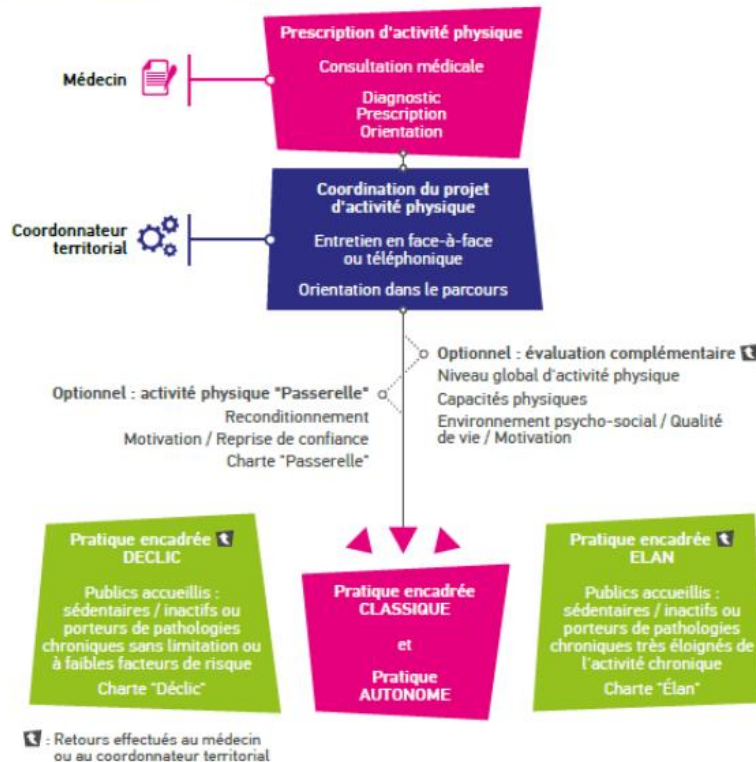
Prescription d'activité physique

Consultation médicale

Diagnostic
Prescription
Orientation

Médecin

Coordination du projet d'activité physique

Entretien en face-à-face ou téléphonique

Orientation dans le parcours

Coordonnateur territorial

Optionnel : évaluation complémentaire
Niveau global d'activité physique
Capacités physiques
Environnement psycho-social / Qualité de vie / Motivation

Optionnel : activité physique "Passerelle"
Reconditionnement
Motivation / Reprise de confiance
Charte "Passerelle"

Pratique encadrée DECLIC

Publics accueillis : sédentaires / inactifs ou porteurs de pathologies chroniques sans limitation ou à faibles facteurs de risque

Charte "Déclic"

Pratique encadrée CLASSIQUE

et

Pratique AUTONOME

Pratique encadrée ELAN

Publics accueillis : sédentaires / inactifs ou porteurs de pathologies chroniques très éloignés de l'activité chronique

Charte "Élan"

: Retours effectués au médecin ou au coordonnateur territorial